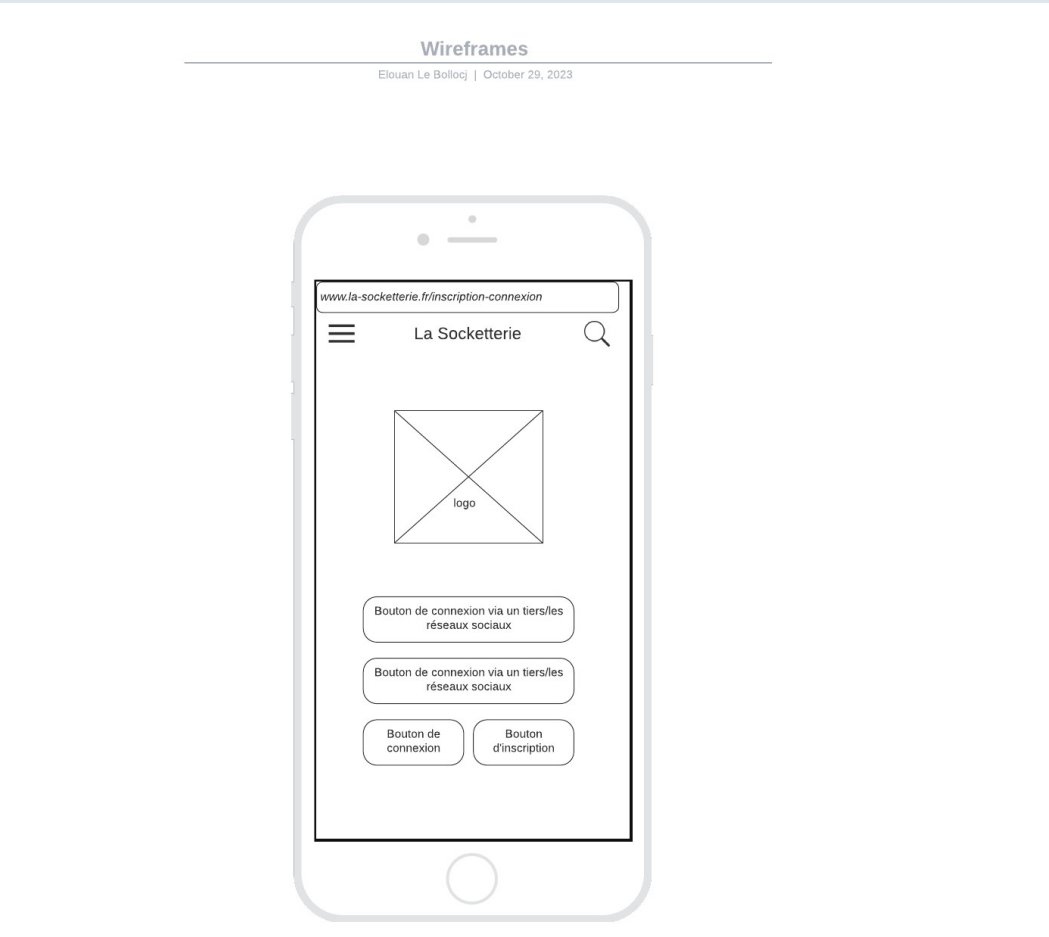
Wireframes
Elouan Le Bollocj | October 29, 2023

www.la-socketterie.fr/inscription-connexion

La Socketterie

logo

Bouton de connexion via un tiers/les réseaux sociaux

Bouton de connexion via un tiers/les réseaux sociaux

Bouton de connexion

Bouton d'inscription